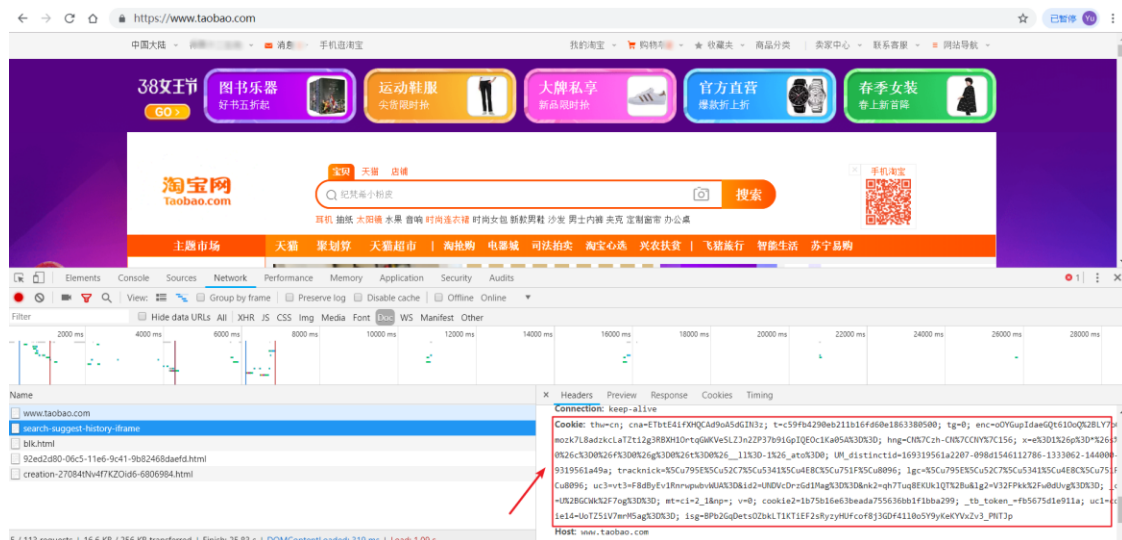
https://www.taobao.com

已暂停

中国大陆 消息 手机逛淘宝 我的淘宝 购物车 收藏夹 商品分类 卖家中心 联系客服 网站导航

38女王节 GO> 图书乐器 好书五折起 运动鞋服 尖货限时抢 大牌私享 新品限时抢 官方直营 爆款折上折 春季女装 春上新首降

淘宝网 Taobao.com 宝贝 天猫 店铺 纪梵希小羊皮 搜索 手机淘宝

耳机 抽纸 太阳镜 水果 音响 时尚连衣裙 时尚女包 新款男鞋 沙发 男士内裤 夹克 定制窗帘 办公桌

主题市场 天猫 聚划算 天猫超市 淘抢购 电器城 司法拍卖 淘宝心选 兴农扶贫 飞猪旅行 智能生活 苏宁易购

Elements Console Sources Network Performance Memory Application Security Audits

View: Group by frame Preserve log Disable cache Offline Online

Filter Hide data URLs All XHR JS CSS Img Media Font Doc WS Manifest Other

2000 ms 4000 ms 6000 ms 8000 ms 10000 ms 12000 ms 14000 ms 16000 ms 18000 ms 20000 ms 22000 ms 24000 ms 26000 ms 28000 ms

Name
www.taobao.com
search-suggest-history-iframe
blk.html
92ed2d80-06c5-11e6-9c41-9b82468daefd.html
creation-27084tNv4f7KZOid6-6806984.html

Headers Preview Response Cookies Timing

Connection: keep-alive
Cookie: thw=cn; cna=ETbtE4ifXHQCAd9oA5dGIN3z; t=c59fb4290eb211b16fd60e1863380500; tg=0; enc=oOYGupIdaeGQt61OoQ%2BLY7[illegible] mozk7L8adzkcLaTZti2g3RBXH1OrtqGWKVeSLZJn2ZP37b9iGpIQEOc1Ka05A%3D%3D; hng=CN%7Czh-CN%7CCNY%7C156; x=e%3D1%26p%3D*%26s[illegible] 0%26c%3D0%26f%3D0%26g%3D0%26t%3D0%26__ll%3D-1%26_ato%3D0; UM_distinctid=169319561a2207-098d1546112786-1333062-144000-9319561a49a; tracknick=%5Cu795E%5Cu52C7%5Cu5341%5Cu4E8C%5Cu751F%5Cu8096; lgc=%5Cu795E%5Cu52C7%5Cu5341%5Cu4E8C%5Cu751F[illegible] Cu8096; uc3=vt3=F8dByEv1RnrwpubvWUA%3D%3D&id2=UNDVcDrzGd1Mag%3D%3D&nk2=qh7TuqBEKUk1QT%2Bu&lg2=V32FPkk%2Fw0dUvg%3D%3D; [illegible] =U%2BGCWk%2F7og%3D%3D; mt=ci=2_1&np=; v=0; cookie2=1b75b16e63beada755636bb1f1bba299; _tb_token_=fb5675d1e911a; uc1=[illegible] ie14=UoTZ5iV7mrM5ag%3D%3D; isg=BPb2GqDetsOZbkLT1KT1EF2sRyzyHUfcof8j3GDf4110o5Y9yKeKYVxZv3_PNTJp
Host: www.taobao.com